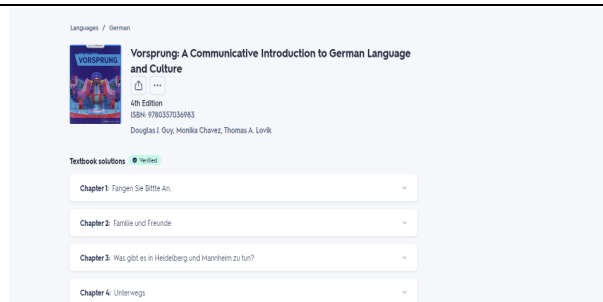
Languages / German

VORSPRUNG

Vorsprung: A Communicative Introduction to German Language and Culture

4th Edition
ISBN: 9780357036983
Douglas J. Guy, Monika Chavez, Thomas A. Lovik

Textbook solutions Verified

Chapter 1: Fangen Sie Bitte An.

Chapter 2: Familie und Freunde

Chapter 3: Was gibt es in Heidelberg und Mannheim zu tun?

Chapter 4: Unterwegs